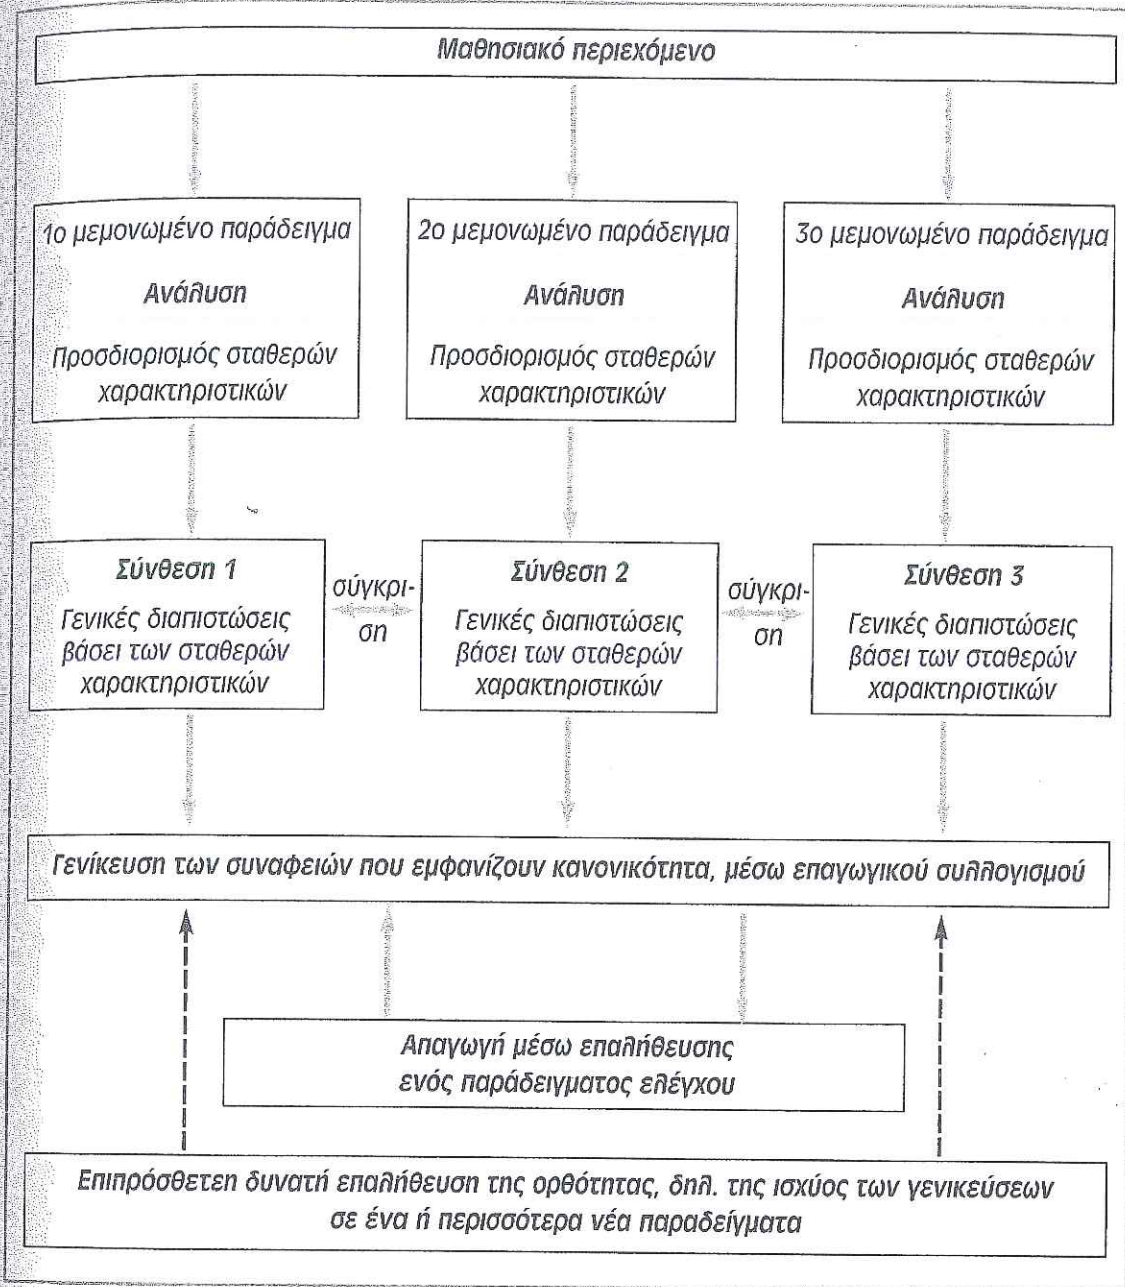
Μαθησιακό περιεχόμενο

1ο μεμονωμένο παράδειγμα
Ανάλυση
Προσδιορισμός σταθερών χαρακτηριστικών

2ο μεμονωμένο παράδειγμα
Ανάλυση
Προσδιορισμός σταθερών χαρακτηριστικών

3ο μεμονωμένο παράδειγμα
Ανάλυση
Προσδιορισμός σταθερών χαρακτηριστικών

Σύνθεση 1
Γενικές διαπιστώσεις βάσει των σταθερών χαρακτηριστικών

σύγκριση

Σύνθεση 2
Γενικές διαπιστώσεις βάσει των σταθερών χαρακτηριστικών

σύγκριση

Σύνθεση 3
Γενικές διαπιστώσεις βάσει των σταθερών χαρακτηριστικών

Γενίκευση των συναφειών που εμφανίζουν κανονικότητα, μέσω επαγωγικού συλλογισμού

Απαγωγή μέσω επαλήθευσης ενός παράδειγματος ελέγχου

Επιπρόσθετεη δυνατή επαλήθευση της ορθότητας, δηλ. της ισχύος των γενικεύσεων σε ένα ή περισσότερα νέα παραδείγματα